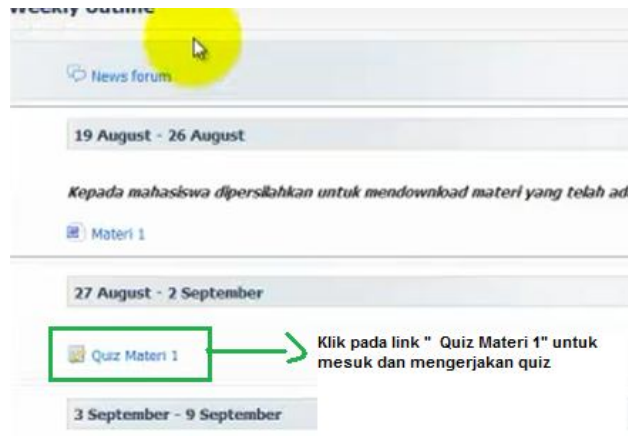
Weekly outline

News forum

19 August - 26 August

Kepada mahasiswa dipersilahkan untuk mendownload materi yang telah ad

Materi 1

27 August - 2 September

Quiz Materi 1

Klik pada link " Quiz Materi 1" untuk mesuk dan mengerjakan quiz

3 September - 9 September